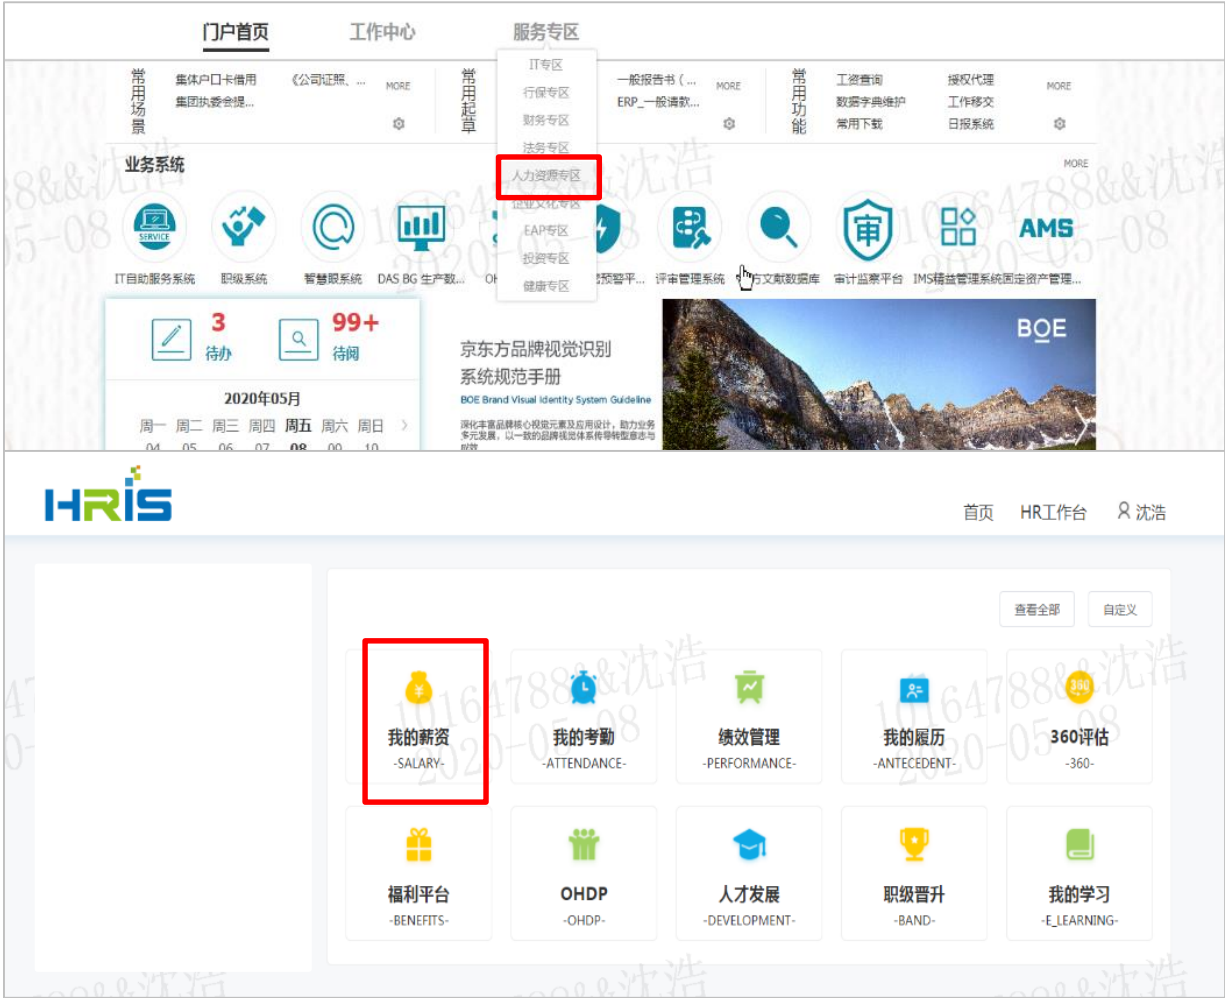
门户首页　工作中心　服务专区

IT专区
行保专区
财务专区
法务专区
人力资源专区
企业文化专区
EAP专区
投资专区
健康专区

常用场景
集体户口卡借用　《公司证照、...
集团执委会提...
MORE

常用起草
一般报告书（...
ERP_一般请款...
MORE

常用功能
工资查询　授权代理
数据字典维护　工作移交
常用下载　日报系统
MORE

业务系统　MORE

SERVICE
IT自助服务系统　职级系统　智慧眼系统　DAS BG 生产数...　OH...　...预警平...　评审管理系统　...方文献数据库　审计监察平台　IMS精益管理系统　固定资产管理...

AMS

3 待办　99+ 待阅

2020年05月
周一 周二 周三 周四 周五 周六 周日
04 05 06 07 08 09 10

京东方品牌视觉识别系统规范手册
BOE Brand Visual Identity System Guideline
深化丰富品牌核心视觉元素及应用设计，助力业务多元发展，以一致的品牌视觉体系传导制度意志与目标

BOE

1016478 8&&沈浩 2020-05-08

HRIS

首页　HR工作台　沈浩

查看全部　自定义

¥
我的薪资
-SALARY-

我的考勤
-ATTENDANCE-

绩效管理
-PERFORMANCE-

我的履历
-ANTECEDENT-

360
360评估
-360-

福利平台
-BENEFITS-

OHDP
-OHDP-

人才发展
-DEVELOPMENT-

职级晋升
-BAND-

我的学习
-E_LEARNING-

10164788&&沈浩 2020-05-08